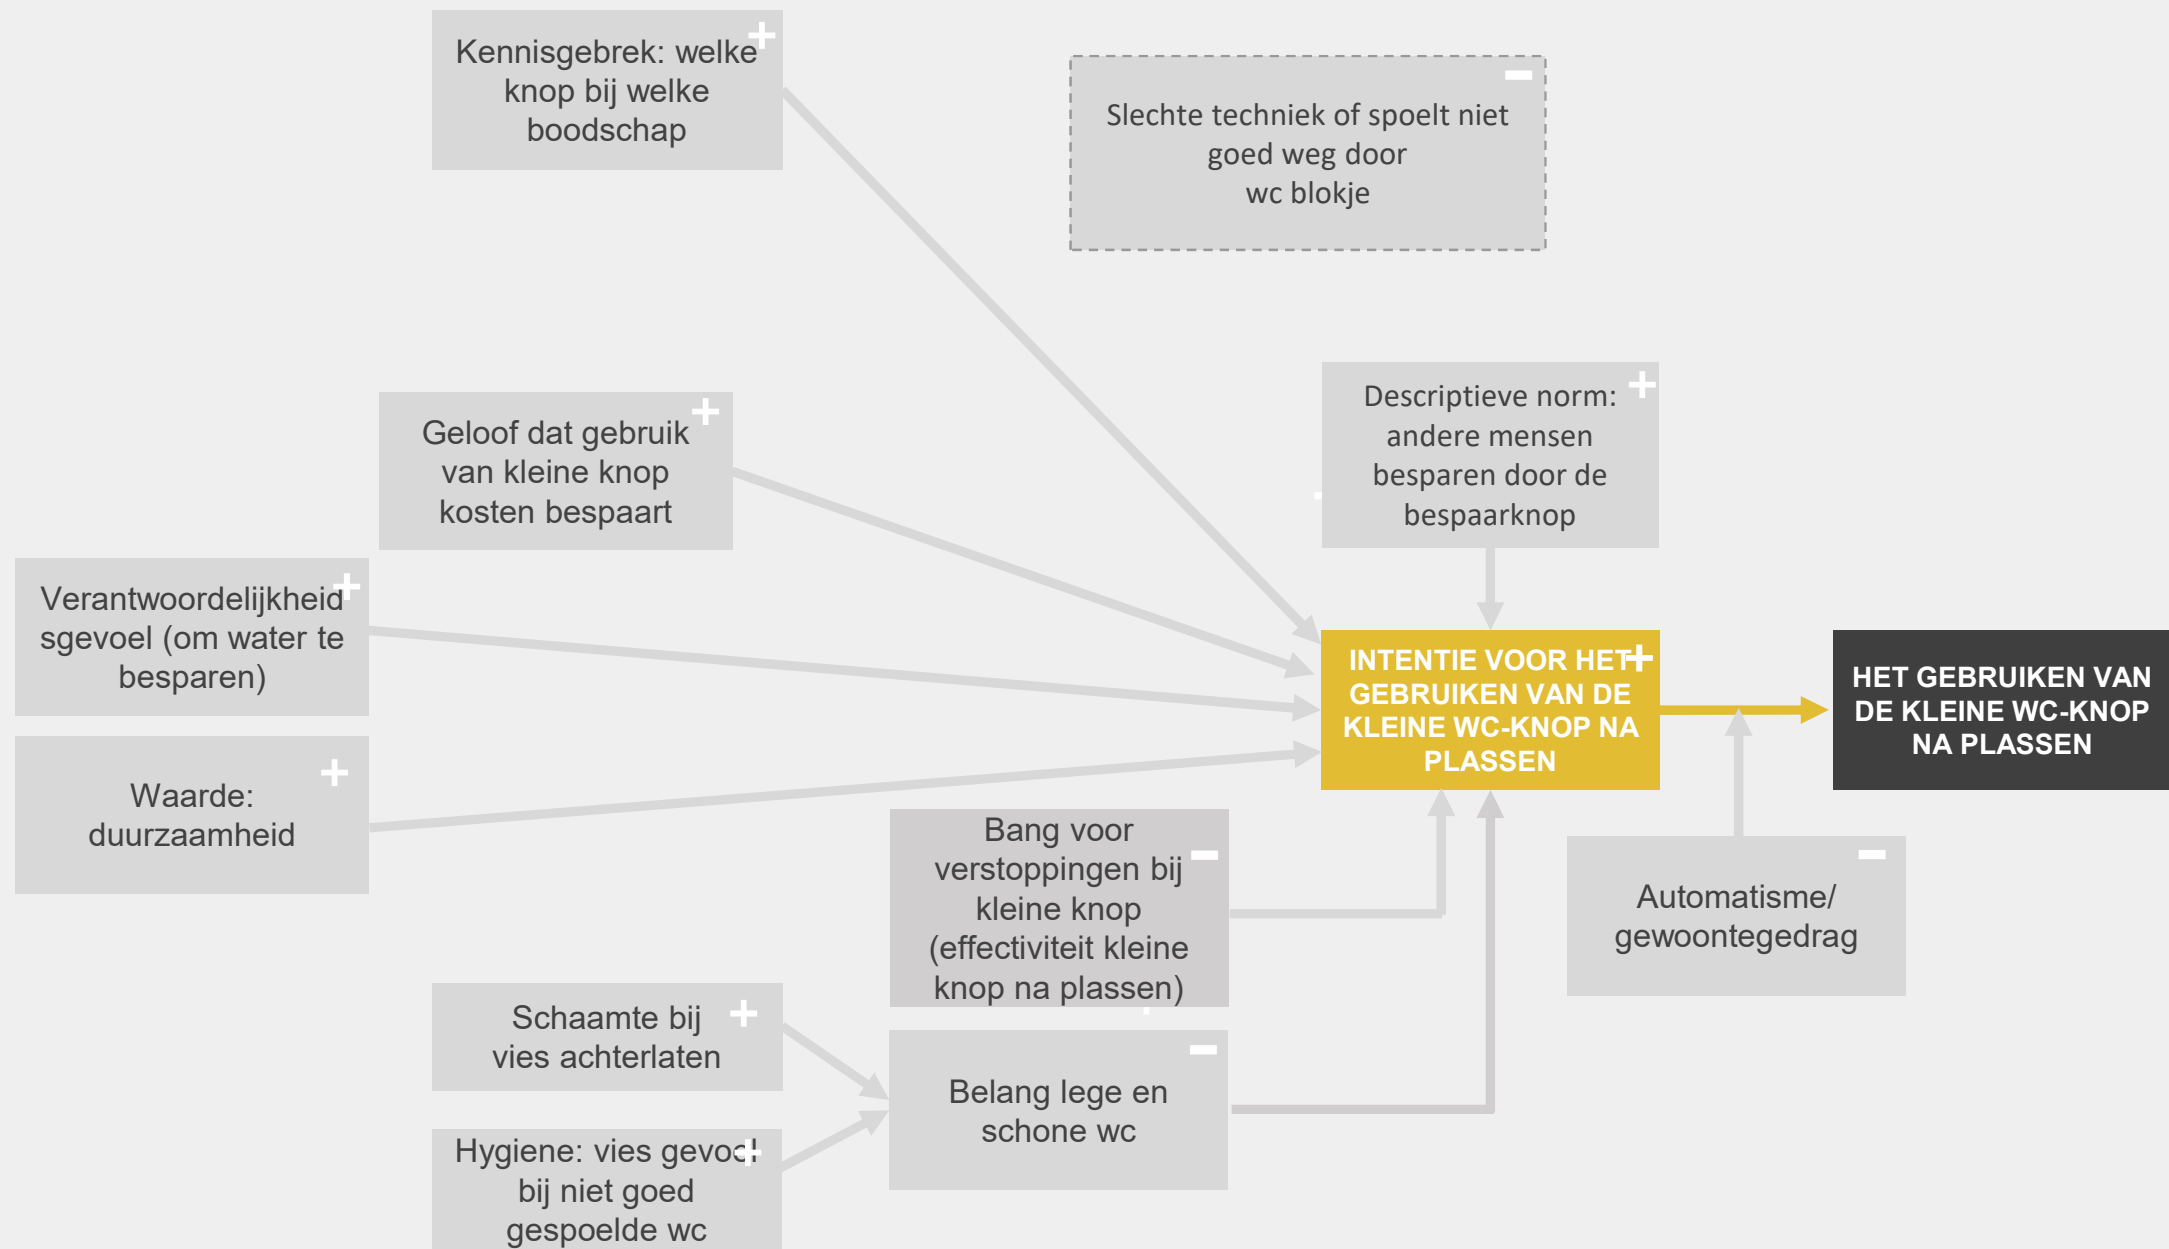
Kennisgebrek: welke knop bij welke boodschap +

Slechte techniek of spoelt niet goed weg door wc blokje −

Geloof dat gebruik van kleine knop kosten bespaart +

Descriptieve norm: andere mensen besparen door de bespaarknop +

Verantwoordelijkheidsgevoel (om water te besparen) +

INTENTIE VOOR HET GEBRUIKEN VAN DE KLEINE WC-KNOP NA PLASSEN +

HET GEBRUIKEN VAN DE KLEINE WC-KNOP NA PLASSEN

Waarde: duurzaamheid +

Bang voor verstoppingen bij kleine knop (effectiviteit kleine knop na plassen) −

Automatisme/ gewoontegedrag −

Schaamte bij vies achterlaten +

Belang lege en schone wc −

Hygiene: vies gevoel bij niet goed gespoelde wc +